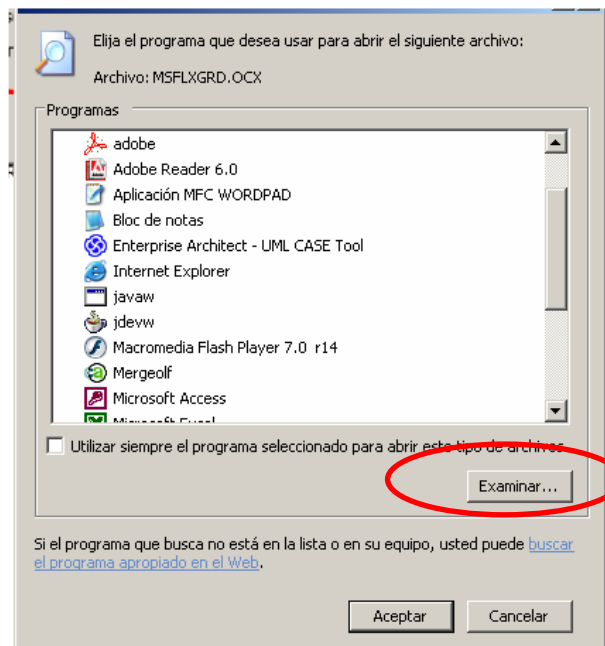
Elija el programa que desea usar para abrir el siguiente archivo:

Archivo: MSFLXGRD.OCX

Programas

adobe
Adobe Reader 6.0
Aplicación MFC WORDPAD
Bloc de notas
Enterprise Architect - UML CASE Tool
Internet Explorer
javaw
jdevw
Macromedia Flash Player 7.0 r14
Mergeolf
Microsoft Access
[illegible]

Utilizar siempre el programa seleccionado para abrir este tipo de archivos

Examinar...

Si el programa que busca no está en la lista o en su equipo, usted puede buscar el programa apropiado en el Web.

Aceptar

Cancelar